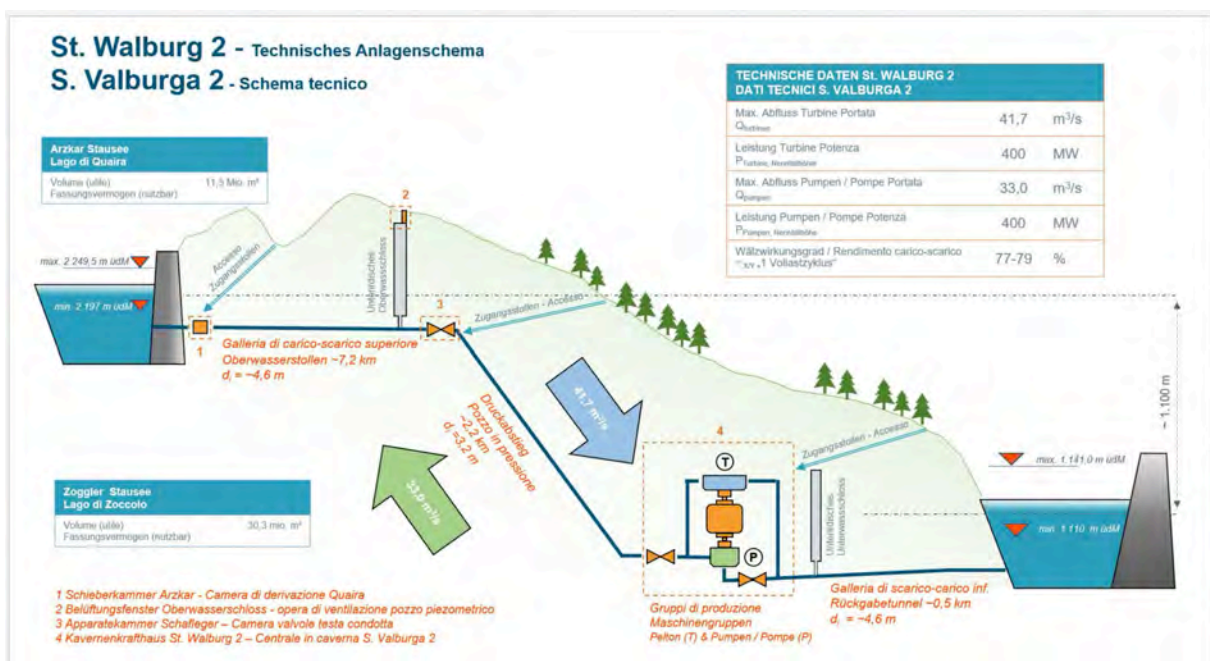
St. Walburg 2 - Technisches Anlagenschema
S. Valburga 2 - Schema tecnico

| TECHNISCHE DATEN St. WALBURG 2 DATI TECNICI S. VALBURGA 2 | | |
|---|---|---|
| Max. Abfluss Turbine Portata $Q_{Turbinen}$ | 41,7 | $m^3/s$ |
| Leistung Turbine Potenza $P_{Turbine, Nennfallhöhe}$ | 400 | MW |
| Max. Abfluss Pumpen / Pompe Portata $Q_{pumpen}$ | 33,0 | $m^3/s$ |
| Leistung Pumpen / Pompe Potenza $P_{Pumpen, Nennfallhöhe}$ | 400 | MW |
| Wälzwirkungsgrad / Rendimento carico-scarico "1 Vollastzyklus" | 77-79 | % |

Arzkar Stausee
Lago di Quaira
Volume (utile) Fassungsvermögen (nutzbar) 11,5 Mio. m³

max. 2 249,5 m üdM
min. 2 197 m üdM

Accesso Zugangsstollen

2

Unterirdisches Oberwasserschloss

3

1

Zugangsstollen - Accesso

Galleria di carico-scarico superiore
Oberwasserstollen ~7,2 km
$d_i$ = ~4,6 m

Druckabstieg
Pozzo in pressione
~2,2 km
$d_i$ =3,2 m

41,7 m³/s

33,0 m³/s

4

T

P

Zugangsstollen - Accesso

Unterirdisches Unterwasserschloss

max. 1 141,0 m üdM
min. 1 110 m üdM

~ 1.100 m

Zoggler Stausee
Lago di Zoccolo
Volume (utile) Fassungsvermögen (nutzbar) 30,3 mio. m³

1 Schieberkammer Arzkar - Camera di derivazione Quaira
2 Belüftungsfenster Oberwasserschloss - opera di ventilazione pozzo piezometrico
3 Apparatekammer Schaflieger – Camera valvole testa condotta
4 Kavernenkrafthaus St. Walburg 2 – Centrale in caverna S. Valburga 2

Gruppi di produzione
Maschinengruppen
Pelton (T) & Pumpen / Pompe (P)

Galleria di scarico-carico inf.
Rückgabetunnel ~0,5 km
$d_i$ = ~4,6 m